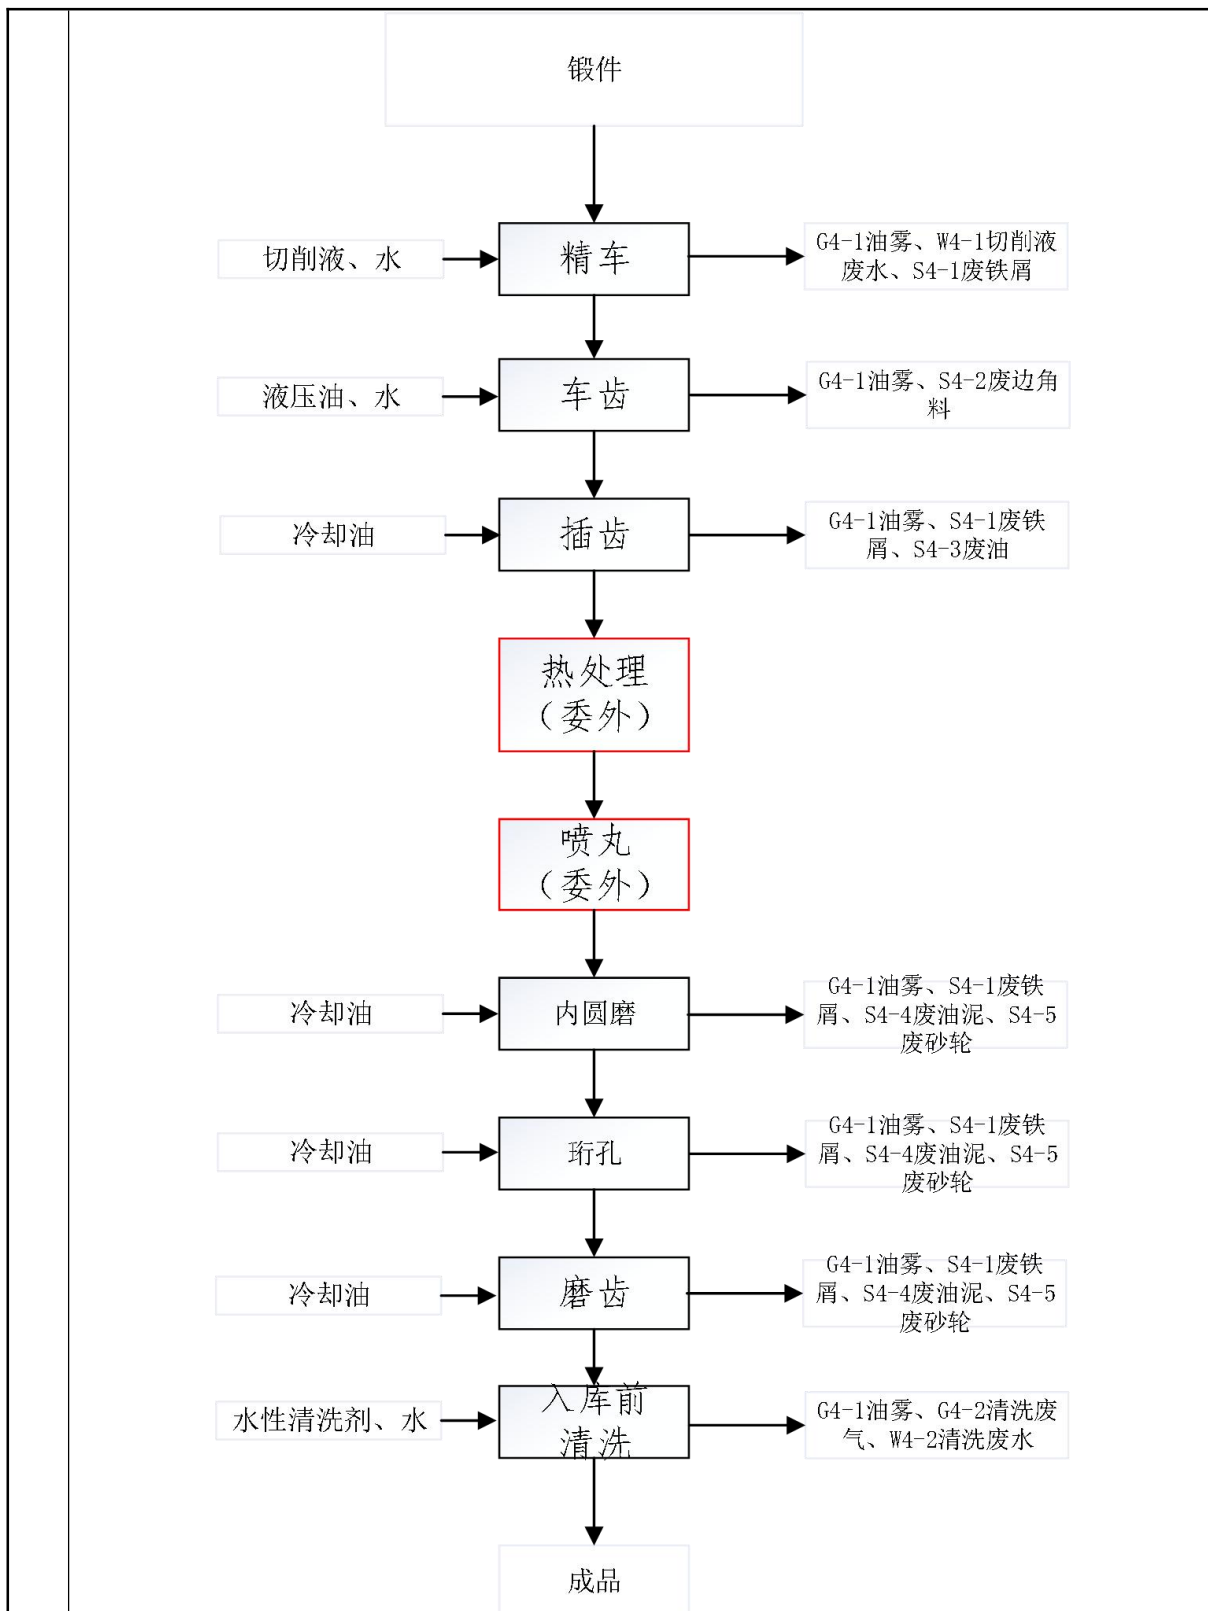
锻件

切削液、水
精车
G4-1油雾、W4-1切削液废水、S4-1废铁屑

液压油、水
车齿
G4-1油雾、S4-2废边角料

冷却油
插齿
G4-1油雾、S4-1废铁屑、S4-3废油

热处理
（委外）

喷丸
（委外）

冷却油
内圆磨
G4-1油雾、S4-1废铁屑、S4-4废油泥、S4-5废砂轮

冷却油
珩孔
G4-1油雾、S4-1废铁屑、S4-4废油泥、S4-5废砂轮

冷却油
磨齿
G4-1油雾、S4-1废铁屑、S4-4废油泥、S4-5废砂轮

水性清洗剂、水
入库前清洗
G4-1油雾、G4-2清洗废气、W4-2清洗废水

成品